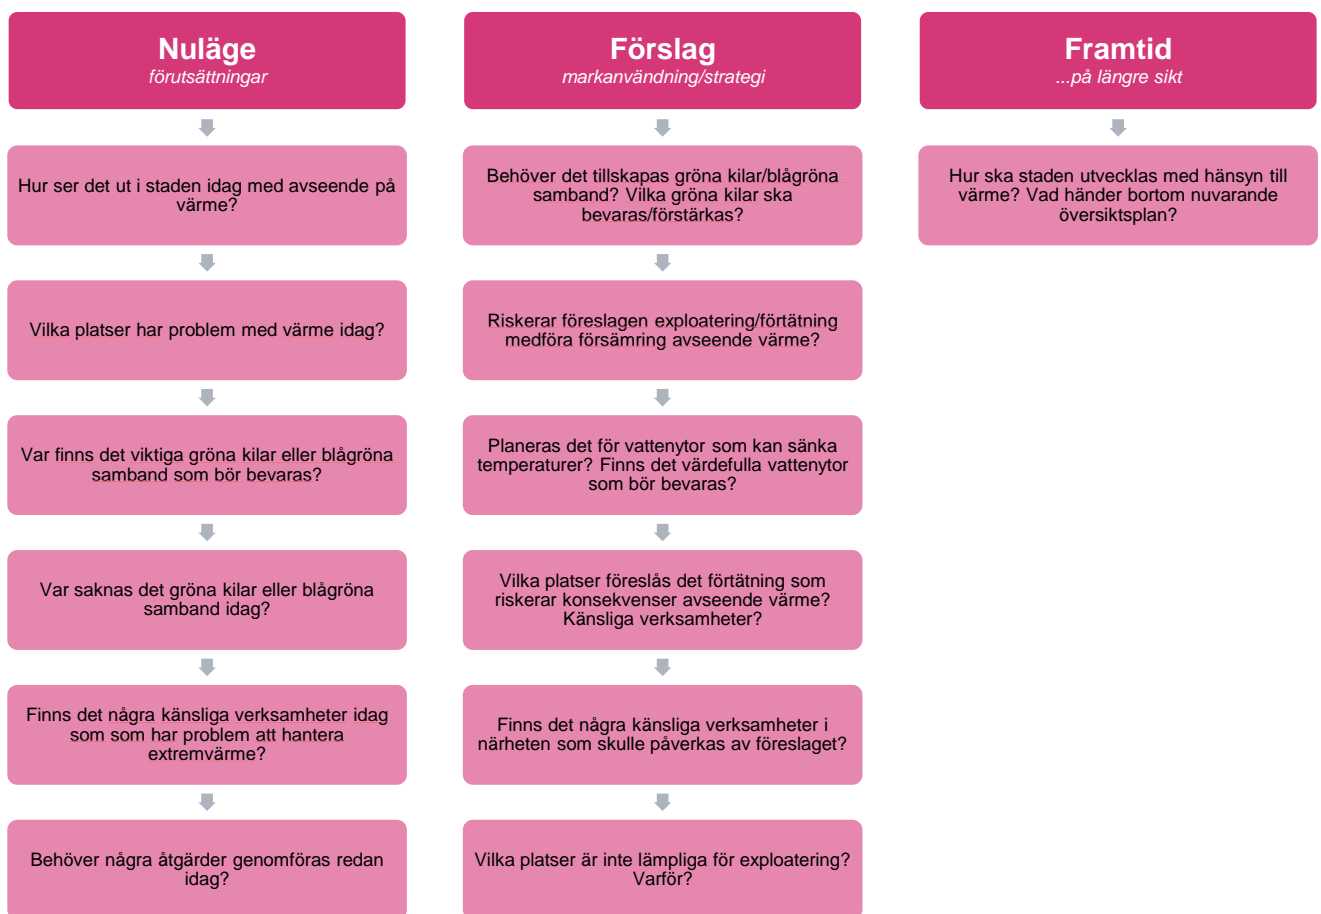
Nuläge
förutsättningar

Hur ser det ut i staden idag med avseende på värme?

Vilka platser har problem med värme idag?

Var finns det viktiga gröna kilar eller blågröna samband som bör bevaras?

Var saknas det gröna kilar eller blågröna samband idag?

Finns det några känsliga verksamheter idag som som har problem att hantera extremvärme?

Behöver några åtgärder genomföras redan idag?

Förslag
markanvändning/strategi

Behöver det tillskapas gröna kilar/blågröna samband? Vilka gröna kilar ska bevaras/förstärkas?

Riskerar föreslagen exploatering/förtätning medföra försämring avseende värme?

Planeras det för vattenytor som kan sänka temperaturer? Finns det värdefulla vattenytor som bör bevaras?

Vilka platser föreslås det förtätning som riskerar konsekvenser avseende värme? Känsliga verksamheter?

Finns det några känsliga verksamheter i närheten som skulle påverkas av föreslaget?

Vilka platser är inte lämpliga för exploatering? Varför?

Framtid
...på längre sikt

Hur ska staden utvecklas med hänsyn till värme? Vad händer bortom nuvarande översiktsplan?